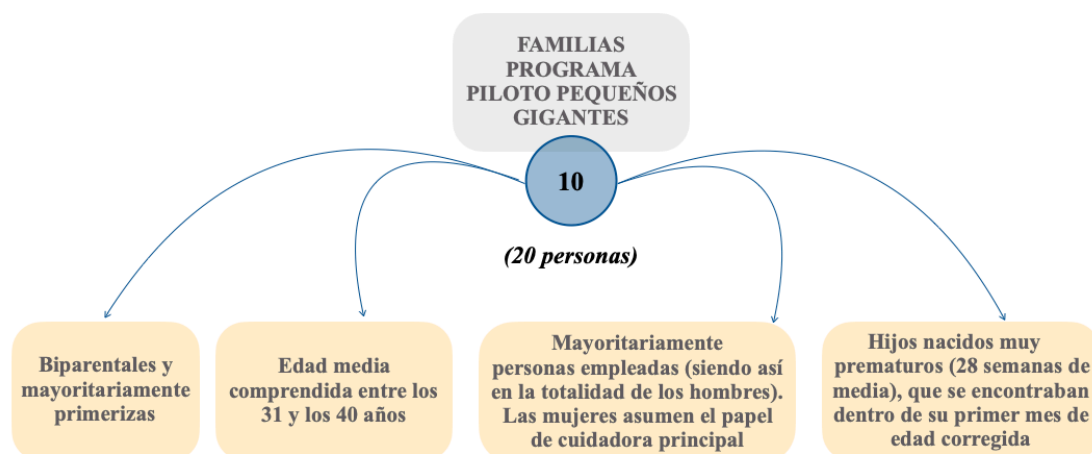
FAMILIAS PROGRAMA PILOTO PEQUEÑOS GIGANTES

10

(20 personas)

Biparentales y mayoritariamente primerizas

Edad media comprendida entre los 31 y los 40 años

Mayoritariamente personas empleadas (siendo así en la totalidad de los hombres). Las mujeres asumen el papel de cuidadora principal

Hijos nacidos muy prematuros (28 semanas de media), que se encontraban dentro de su primer mes de edad corregida